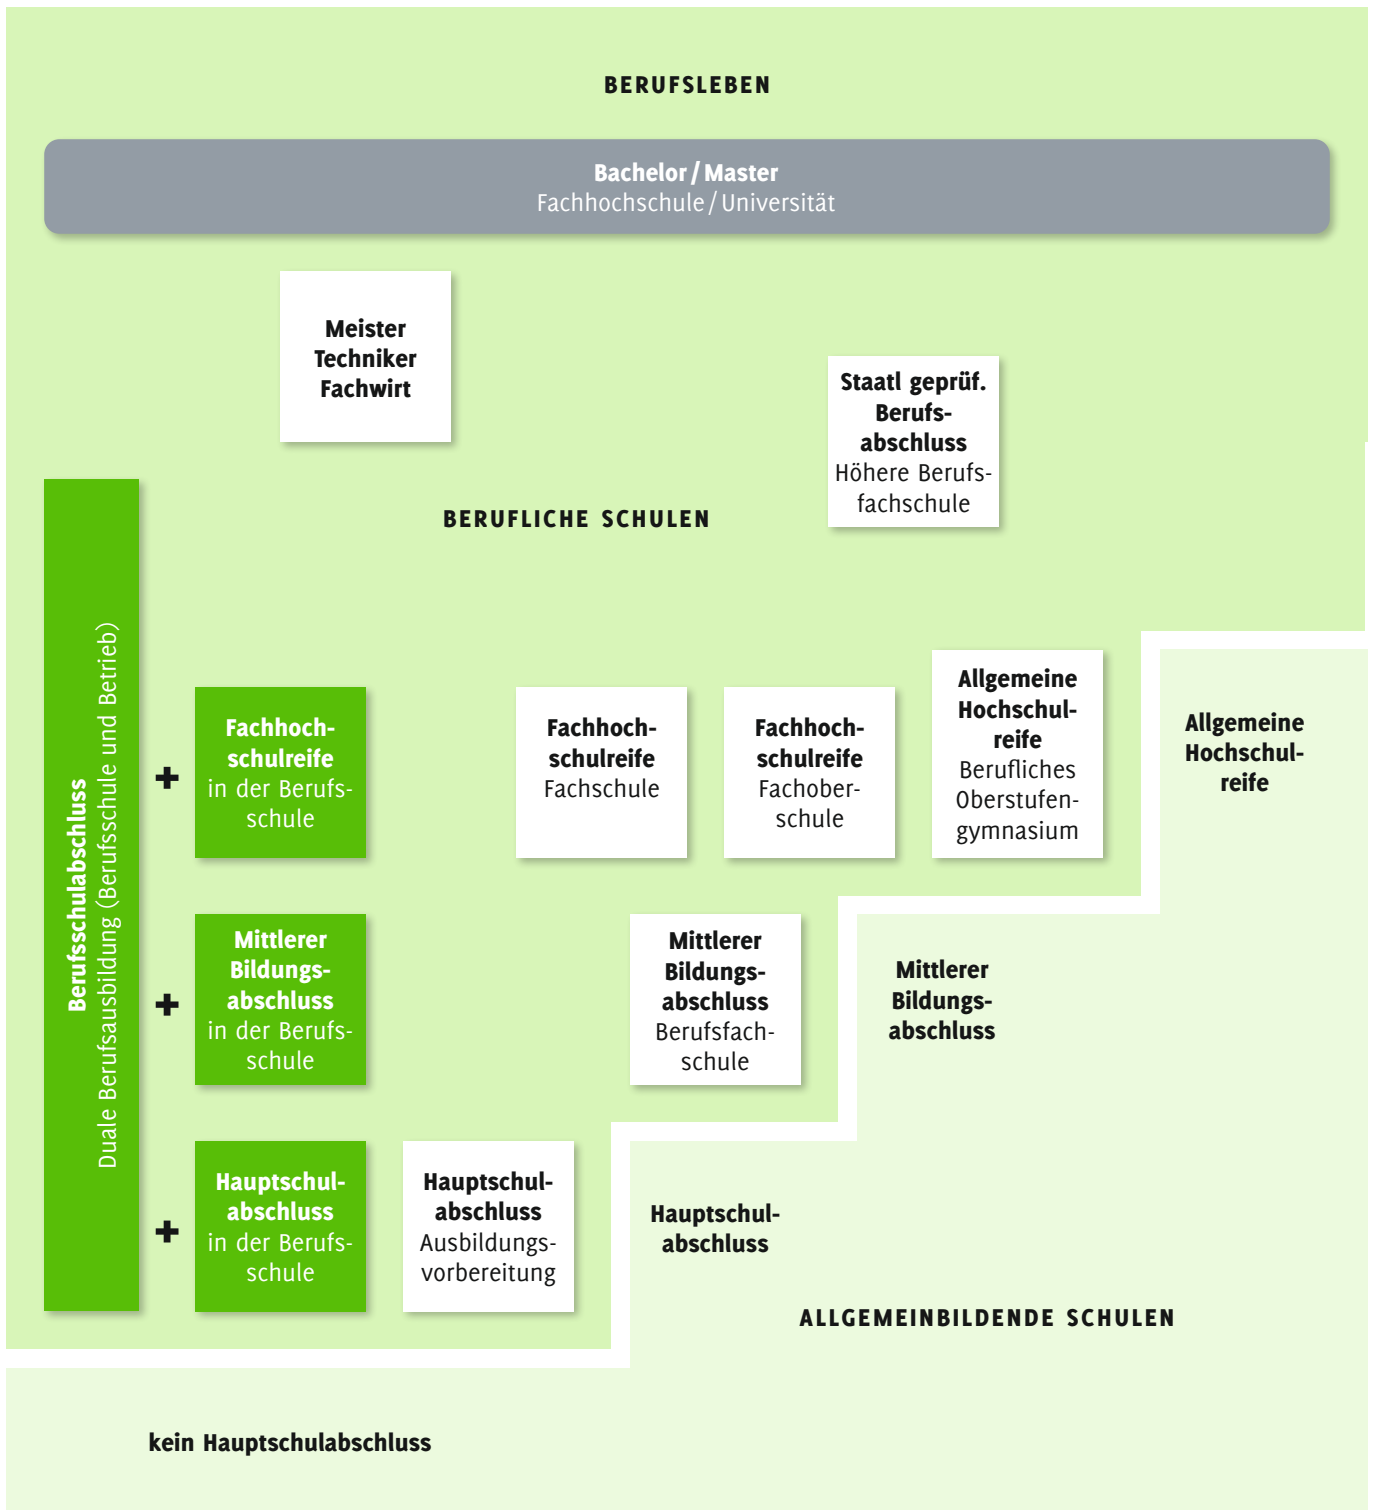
BERUFSLEBEN

Bachelor / Master
Fachhochschule / Universität

Meister
Techniker
Fachwirt

Staatl geprüf. Berufsabschluss
Höhere Berufsfachschule

BERUFLICHE SCHULEN

Berufsschulabschluss
Duale Berufsausbildung (Berufsschule und Betrieb)

+

Fachhochschulreife
in der Berufsschule

Fachhochschulreife
Fachschule

Fachhochschulreife
Fachoberschule

Allgemeine Hochschulreife
Berufliches Oberstufengymnasium

Allgemeine Hochschulreife

+

Mittlerer Bildungsabschluss
in der Berufsschule

Mittlerer Bildungsabschluss
Berufsfachschule

Mittlerer Bildungsabschluss

+

Hauptschulabschluss
in der Berufsschule

Hauptschulabschluss
Ausbildungsvorbereitung

Hauptschulabschluss

ALLGEMEINBILDENDE SCHULEN

kein Hauptschulabschluss